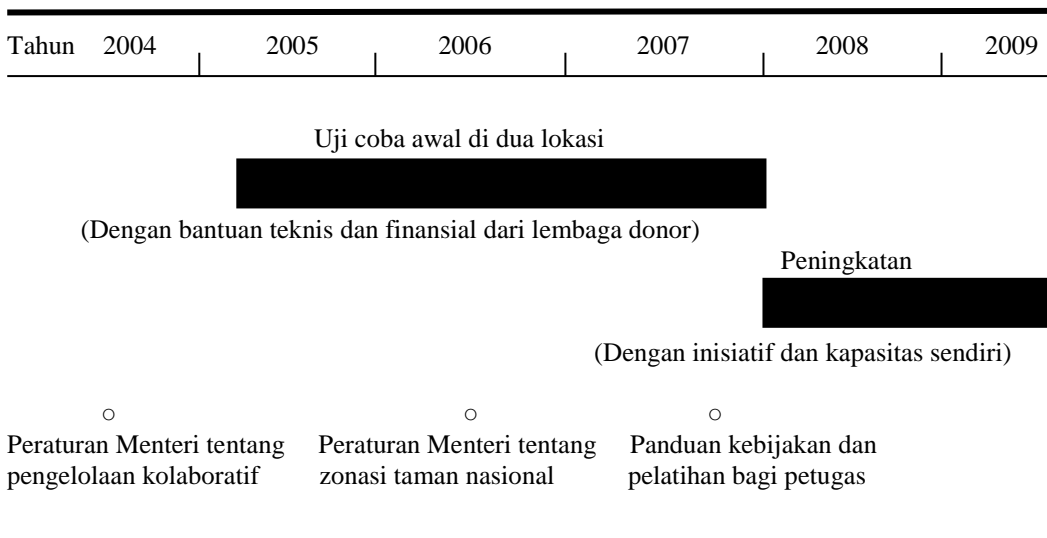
Tahun 2004 2005 2006 2007 2008 2009

Uji coba awal di dua lokasi

(Dengan bantuan teknis dan finansial dari lembaga donor)

Peningkatan

(Dengan inisiatif dan kapasitas sendiri)

Peraturan Menteri tentang pengelolaan kolaboratif

Peraturan Menteri tentang zonasi taman nasional

Panduan kebijakan dan pelatihan bagi petugas